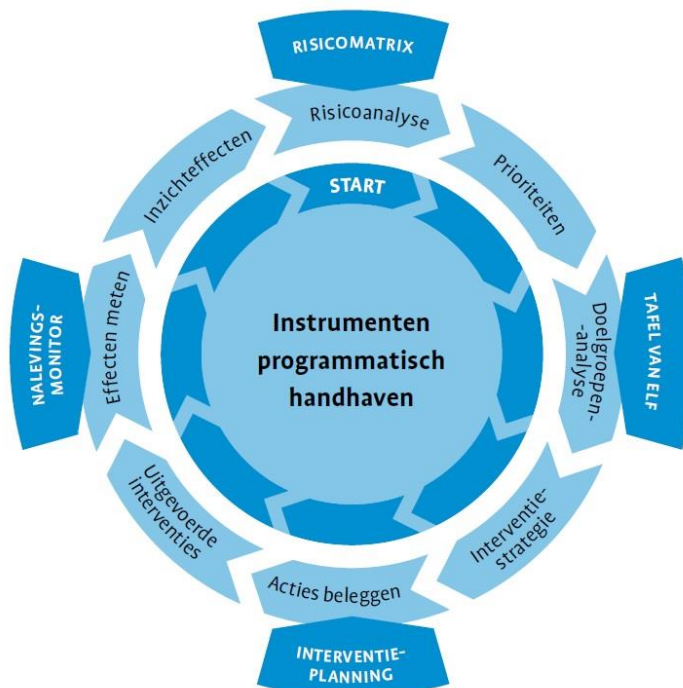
RISICOMATRIX

Risicoanalyse

Prioriteiten

TAFEL VAN ELF

Doelgroepen-analyse

Interventie-strategie

Acties beleggen

INTERVENTIE-PLANNING

Uitgevoerde interventies

Effecten meten

NALEVINGS-MONITOR

Inzichteffecten

START

Instrumenten programmatisch handhaven